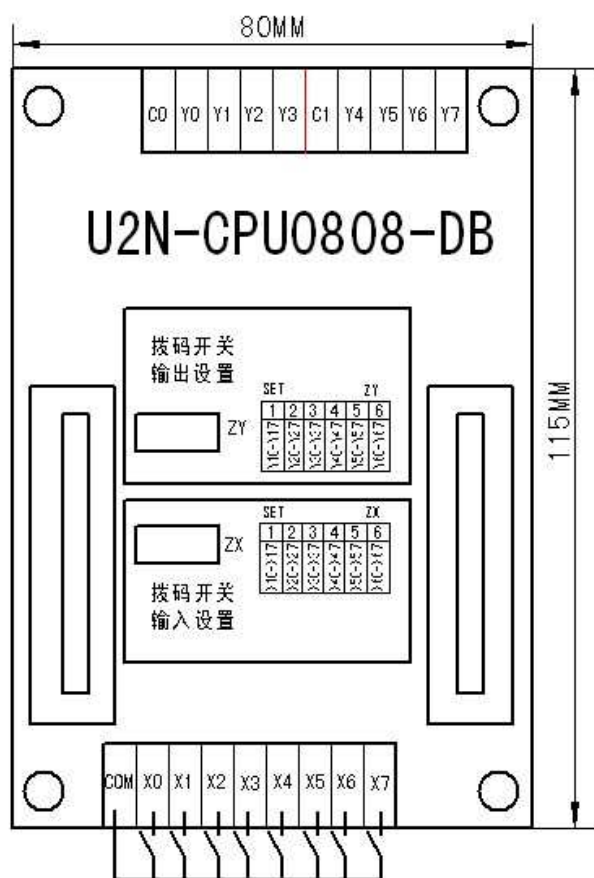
80MM

| C0 | Y0 | Y1 | Y2 | Y3 | C1 | Y4 | Y5 | Y6 | Y7 |
|---|---|---|---|---|---|---|---|---|---|

U2N-CPU0808-DB

115MM

拨码开关
输出设置

ZY

SET ZY

| 1 | 2 | 3 | 4 | 5 | 6 |
|---|---|---|---|---|---|
| Y1<->Y7 | Y2<->Y7 | Y3<->Y7 | Y4<->Y7 | Y5<->Y7 | Y6<->Y7 |

SET ZX

| 1 | 2 | 3 | 4 | 5 | 6 |
|---|---|---|---|---|---|
| X1<->X7 | X2<->X7 | X3<->X7 | X4<->X7 | X5<->X7 | X6<->X7 |

ZX

拨码开关
输入设置

| COM | X0 | X1 | X2 | X3 | X4 | X5 | X6 | X7 |
|---|---|---|---|---|---|---|---|---|